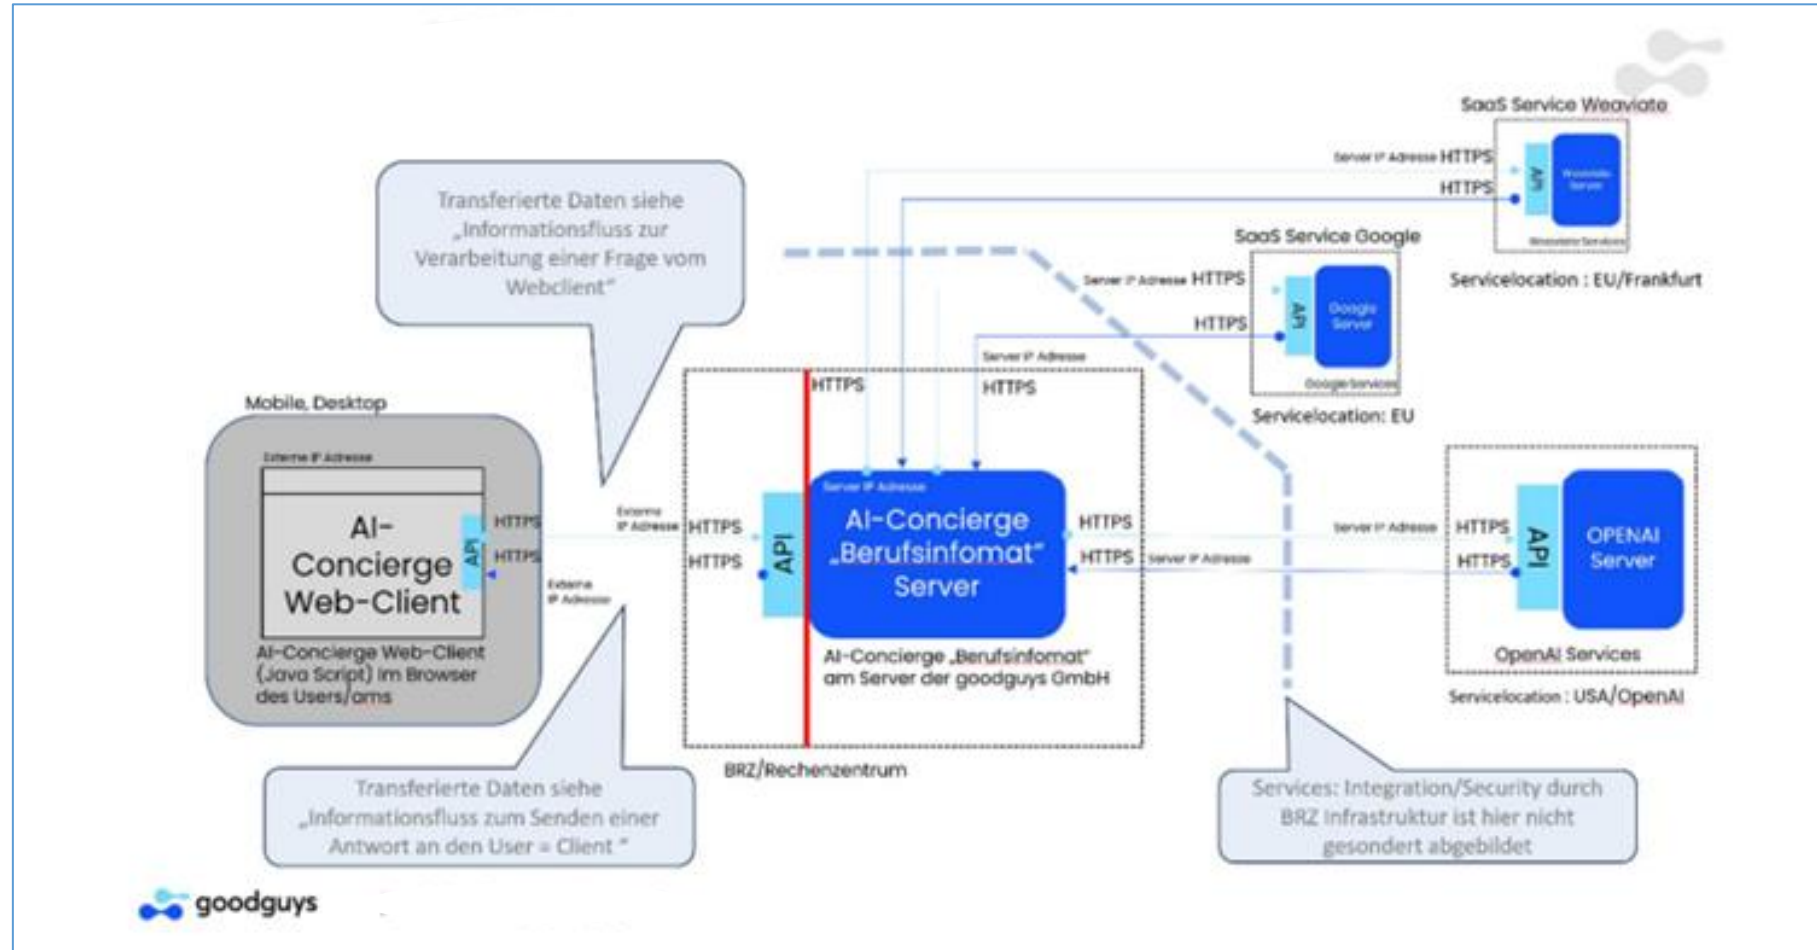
Transferierte Daten siehe „Informationsfluss zur Verarbeitung einer Frage vom Webclient"

SaaS Service Weaviate

Server IP Adresse HTTPS

HTTPS

API

Weaviate Server

Weaviate Services

Servicelocation : EU/Frankfurt

SaaS Service Google

Server IP Adresse HTTPS

HTTPS

API

Google Server

Google Services

Servicelocation: EU

Server IP Adresse

HTTPS

HTTPS

Mobile, Desktop

Externe IP Adresse

AI-Concierge Web-Client

API

HTTPS

HTTPS

AI-Concierge Web-Client (Java Script) im Browser des Users/ams

Externe IP Adresse

HTTPS

HTTPS

Externe IP Adresse

API

Server IP Adresse

AI-Concierge „Berufsinfomat" Server

AI-Concierge „Berufsinfomat" am Server der goodguys GmbH

HTTPS

HTTPS

Server IP Adresse

Server IP Adresse

HTTPS

HTTPS

API

OPENAI Server

OpenAI Services

Servicelocation : USA/OpenAI

BRZ/Rechenzentrum

Transferierte Daten siehe „Informationsfluss zum Senden einer Antwort an den User = Client "

Services: Integration/Security durch BRZ Infrastruktur ist hier nicht gesondert abgebildet

goodguys